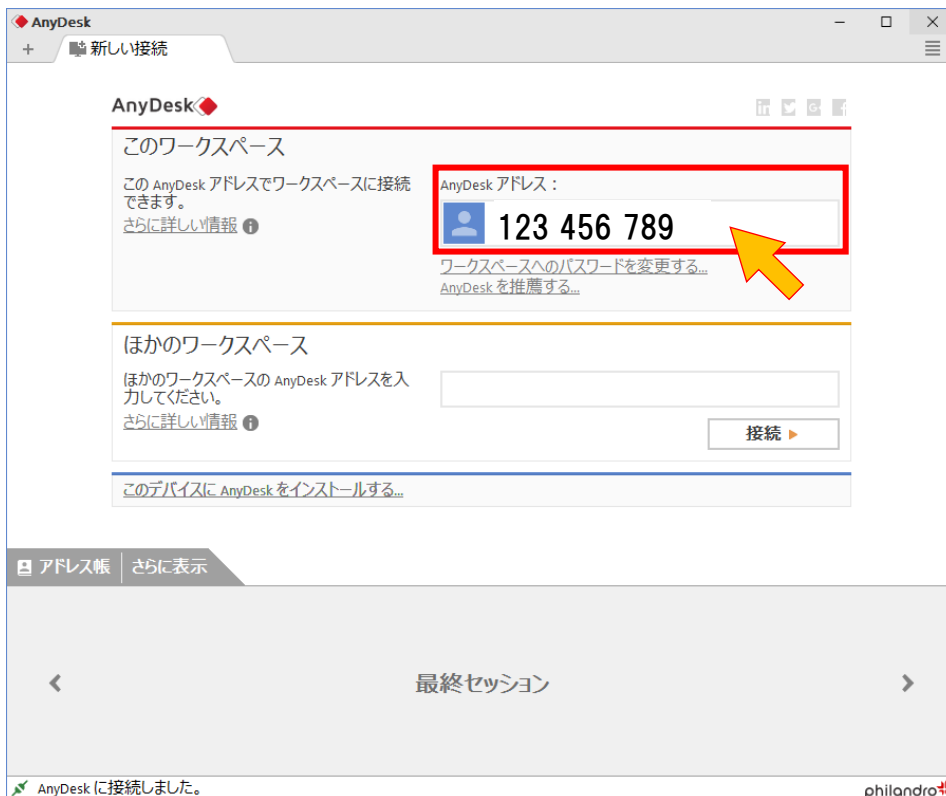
AnyDesk

+ 新しい接続

AnyDesk

このワークスペース

この AnyDesk アドレスでワークスペースに接続できます。
さらに詳しい情報

AnyDesk アドレス：
123 456 789

ワークスペースへのパスワードを変更する...
AnyDesk を推薦する...

ほかのワークスペース

ほかのワークスペースの AnyDesk アドレスを入力してください。
さらに詳しい情報

接続 ▸

このデバイスに AnyDesk をインストールする...

アドレス帳 | さらに表示

最終セッション

AnyDesk に接続しました。

philandro